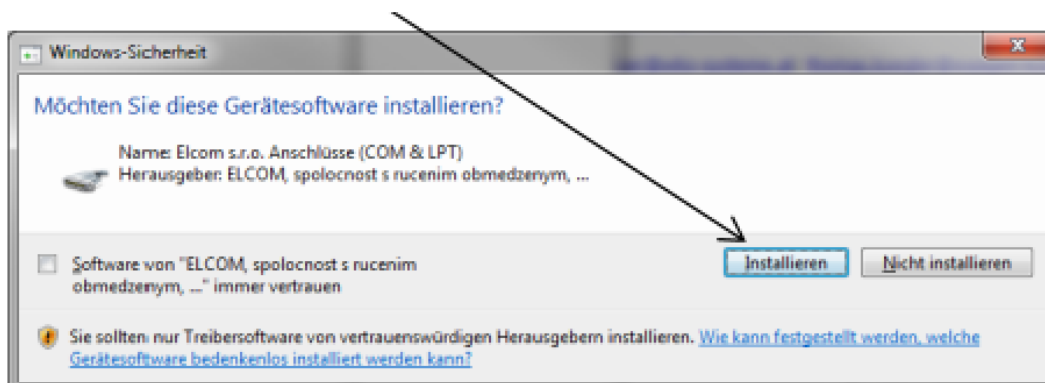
Windows-Sicherheit

Möchten Sie diese Gerätesoftware installieren?

Name: Elcom s.r.o. Anschlüsse (COM & LPT)
Herausgeber: ELCOM, spolocnost s rucenim obmedzenym, ...

Software von "ELCOM, spolocnost s rucenim obmedzenym, ..." immer vertrauen

Installieren

Nicht installieren

Sie sollten nur Treibersoftware von vertrauenswürdigen Herausgebern installieren. Wie kann festgestellt werden, welche Gerätesoftware bedenkenlos installiert werden kann?